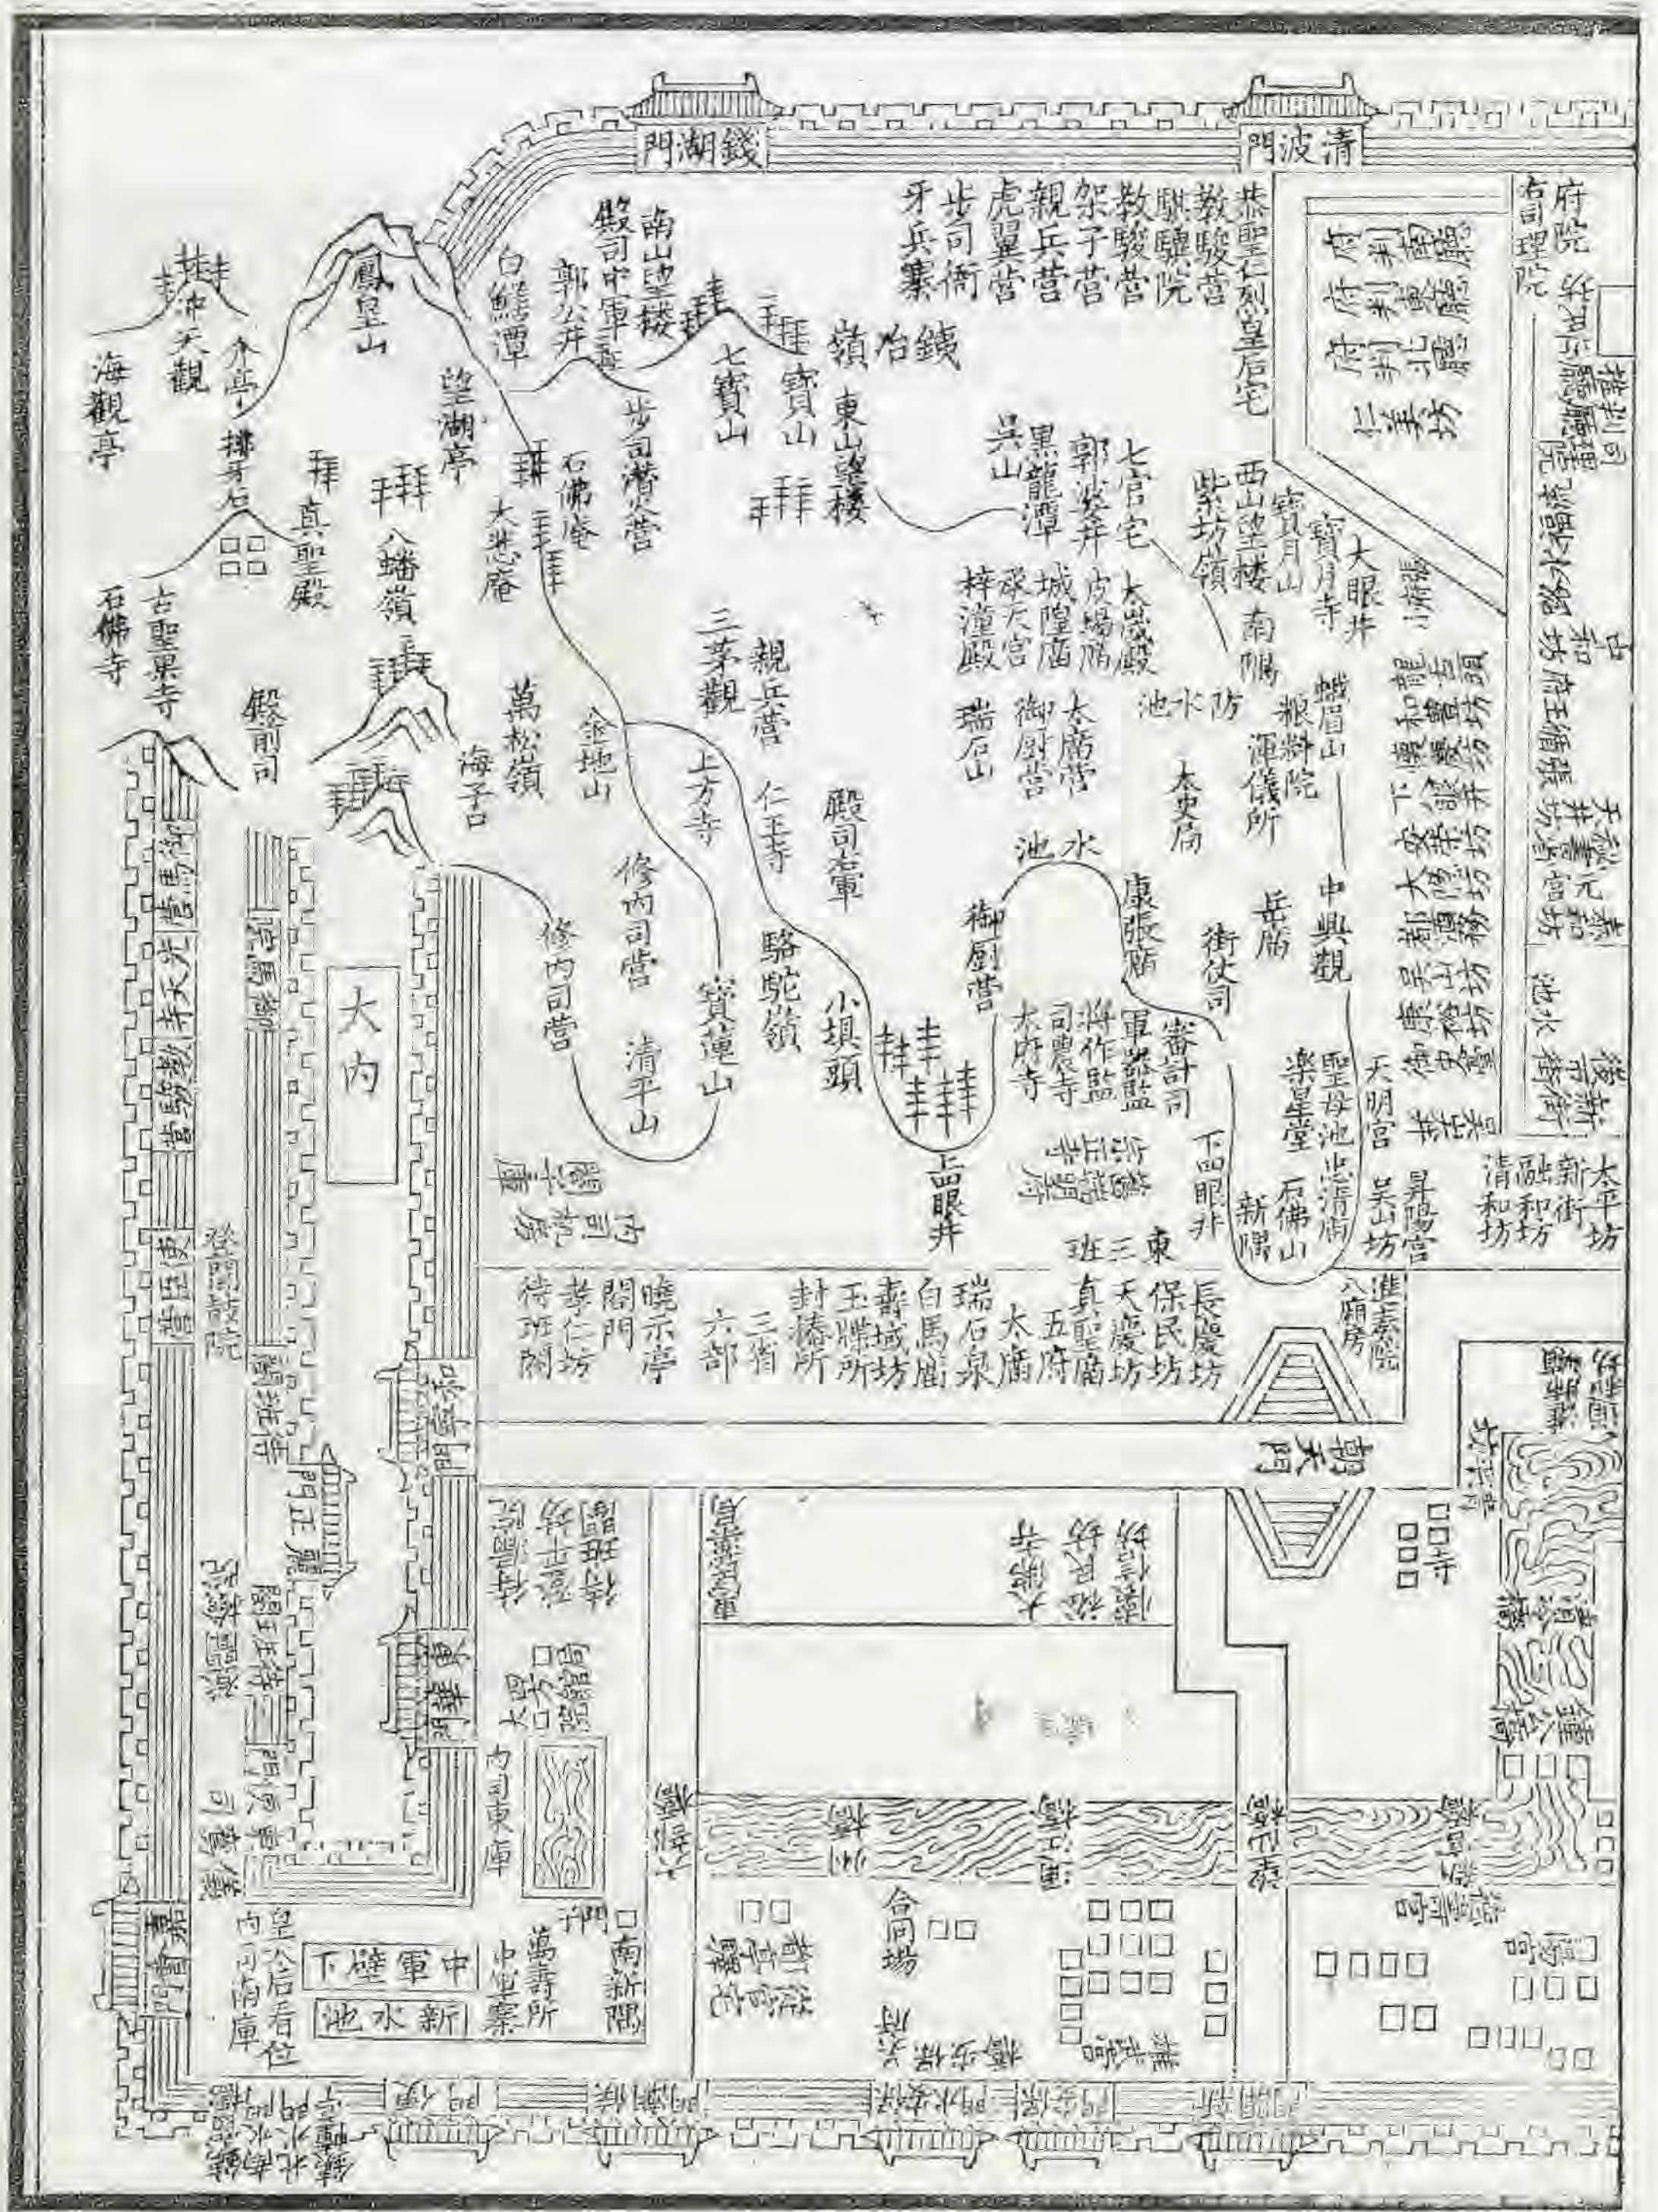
錢湖門
清波門
府院
司理院
恭聖仁烈皇后宅
教駿營
駿驥院
教駿營
架子營
親兵營
虎翼營
步司衙
牙兵寨
南山望樓
殿司中軍寨
郭公井
白鱔潭
鳳凰山
錢冶嶺
七寶山
寶山
東山望樓
步司潛火營
望湖亭
石佛庵
大悲庵
八蟠嶺
萬松嶺
海子口
中天觀
海觀亭
排牙石
真聖殿
古聖果寺
石佛寺
殿前司
七官宅
郭婆井
黑龍潭
吳山
西山望樓
寶月山
寶月寺
大眼井
紫坊嶺
南觀
太歲殿
皮場廟
城隍廟
承天宮
梓潼殿
瑞石山
太廟營
御廚營
三茅觀
親兵營
金地山
上方寺
仁王寺
殿司寨
修內司營
修內司營
清平山
寶蓮山
駱駝嶺
小填頭
三眼井
池水
防水池
峨眉山
糧料院
渾儀所
太史局
岳廟
中興觀
康張廟
御廚營
衙仗司
審計司
軍器監
將作監
司農寺
太府寺
下四眼井
聖母池
清湖
樂星堂
石佛山
新開
天明宮
吳山坊
昇陽宮
太平坊
新街
融和坊
清和坊
東
三
班
長慶坊
保民坊
天慶坊
真聖廟
五府
太廟
瑞石泉
白馬廟
壽域坊
玉牒所
封樁所
三省
六部
曉示亭
閤門
孝仁坊
待班閣
內司車房
閣子庫
大內
和寧門
麗正門
東華門
內司東庫
萬壽所
中軍寨
南新閣
中軍壁下
新水池
皇后看位
內司酒庫
朝天門
進奏院
八廟房
池水
新街